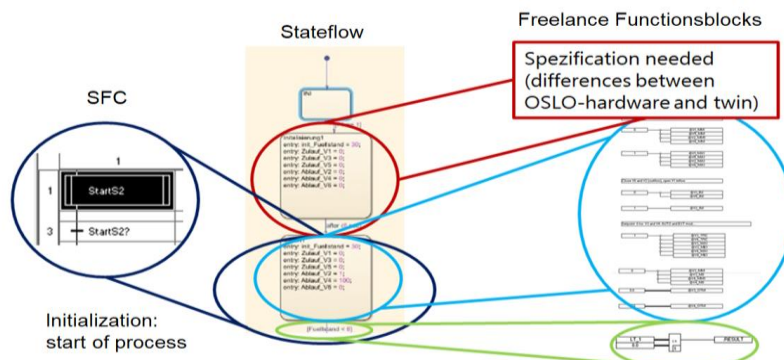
Stateflow

Freelance Functionsblocks

Spezification needed (differences between OSLO-hardware and twin)

SFC

1

1

StartS2

3

StartS2?

Init

Initialisierung1
entry: init_Fuellstand = 30;
entry: Zulauf_V1 = 0;
entry: Zulauf_V3 = 0;
entry: Zulauf_V5 = 0;
entry: Ablauf_V2 = 0;
entry: Ablauf_V4 = 0;
entry: Ablauf_V6 = 0;

after

entry: init_Fuellstand = 30;
entry: Zulauf_V1 = 0;
entry: Zulauf_V3 = 0;
entry: Zulauf_V5 = 0;
entry: Ablauf_V2 = 1;
entry: Ablauf_V4 = 100;
entry: Ablauf_V6 = 0;

[Fuellstand < 8]

Initialization: start of process

RESULT